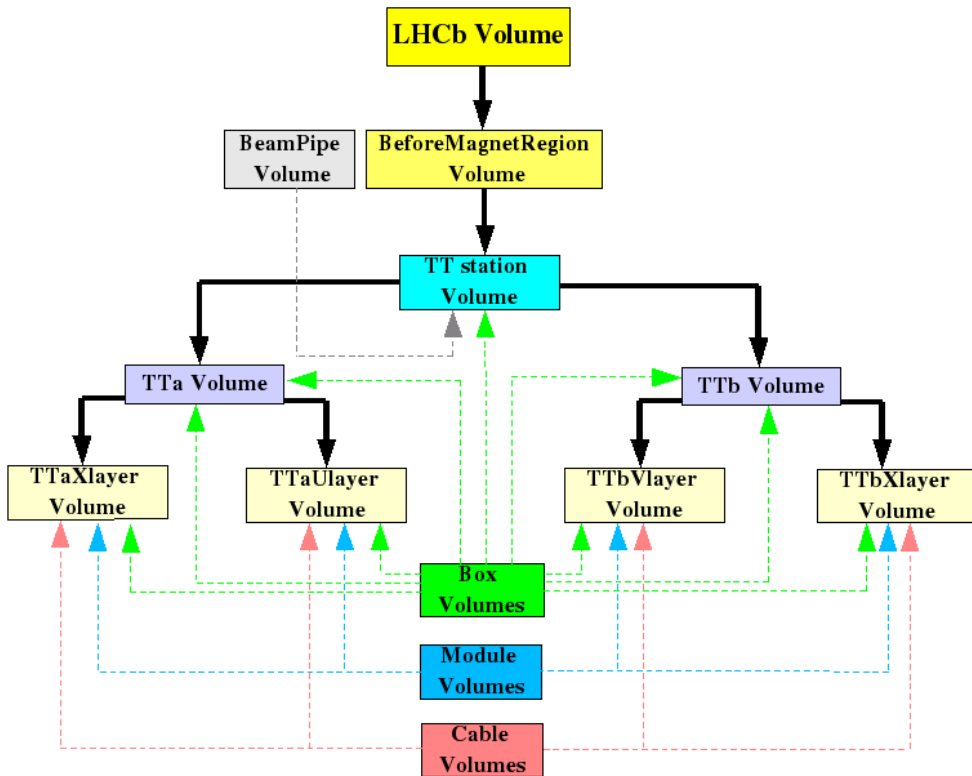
LHCb Volume

BeamPipe Volume

BeforeMagnetRegion Volume

TT station Volume

TTa Volume

TTb Volume

TTaXlayer Volume

TTaUlayer Volume

TTbVlayer Volume

TTbXlayer Volume

Box Volumes

Module Volumes

Cable Volumes